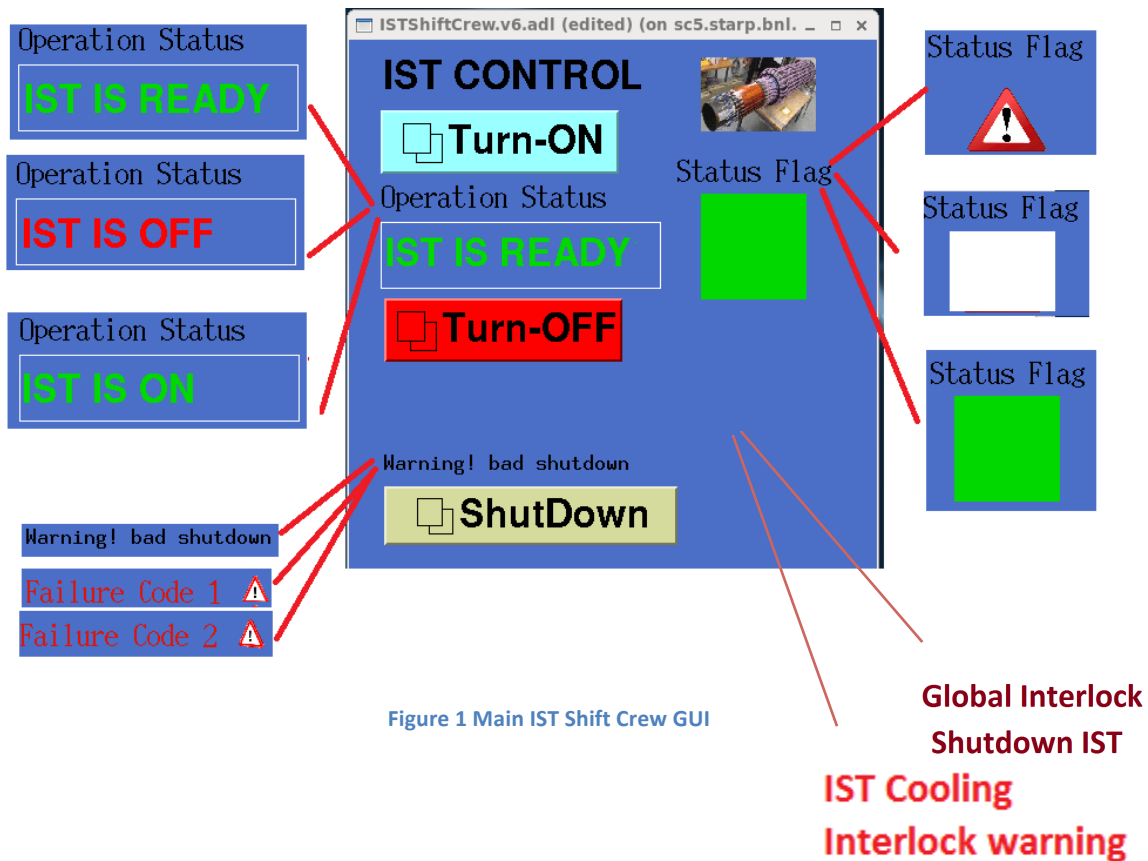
Operation Status
IST IS READY

Operation Status
IST IS OFF

Operation Status
IST IS ON

Warning! bad shutdown

Failure Code 1

Failure Code 2

ISTShiftCrew.v6.adl (edited) (on sc5.starp.bnl.

IST CONTROL

Turn-ON

Operation Status

IST IS READY

Turn-OFF

Warning! bad shutdown

ShutDown

Status Flag

Status Flag

Status Flag

Status Flag

Figure 1 Main IST Shift Crew GUI

Global Interlock
Shutdown IST

IST Cooling
Interlock warning